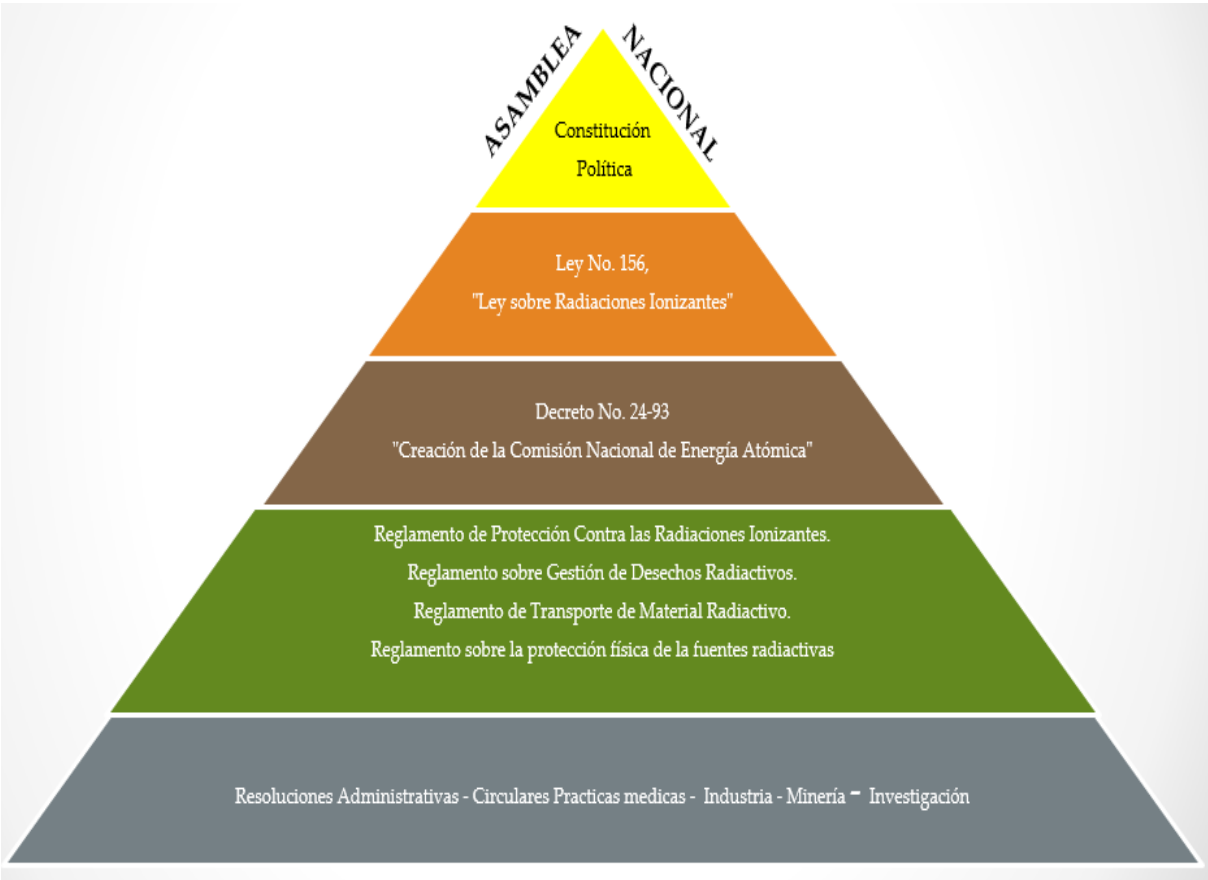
ASAMBLEA NACIONAL

Constitución Política

Ley No. 156, "Ley sobre Radiaciones Ionizantes"

Decreto No. 24-93 "Creación de la Comisión Nacional de Energía Atómica"

Reglamento de Protección Contra las Radiaciones Ionizantes.
Reglamento sobre Gestión de Desechos Radiactivos.
Reglamento de Transporte de Material Radiactivo.
Reglamento sobre la protección física de la fuentes radiactivas

Resoluciones Administrativas - Circulares Practicas medicas - Industria - Minería - Investigación